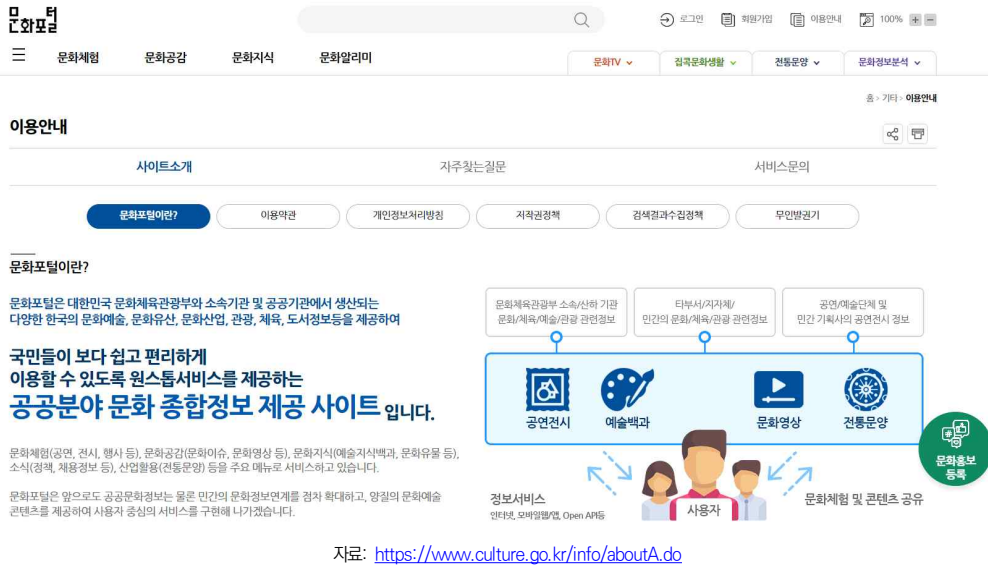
문화포털

로그인 회원가입 이용안내 100% + −

☰ 문화체험 문화공감 문화지식 문화알리미

문화TV 집콕문화생활 전통문양 문화정보분석

홈 > 기타 > 이용안내

이용안내

사이트소개 자주찾는질문 서비스문의

문화포털이란? 이용약관 개인정보처리방침 저작권정책 검색결과수집정책 무인방권기

문화포털이란?

문화포털은 대한민국 문화체육관광부와 소속기관 및 공공기관에서 생산되는 다양한 한국의 문화예술, 문화유산, 문화산업, 관광, 체육, 도서정보등을 제공하여

국민들이 보다 쉽고 편리하게 이용할 수 있도록 원스톱서비스를 제공하는 공공분야 문화 종합정보 제공 사이트 입니다.

문화체험(공연, 전시, 행사 등), 문화공감(문화이슈, 문화영상 등), 문화지식(예술지식백과, 문화유물 등), 소식(정책, 채용정보 등), 산업활용(전통문양) 등을 주요 메뉴로 서비스하고 있습니다.

문화포털은 앞으로도 공공문화정보는 물론 민간의 문화정보연계를 점차 확대하고, 양질의 문화예술 콘텐츠를 제공하여 사용자 중심의 서비스를 구현해 나가겠습니다.

문화체육관광부 소속/산하 기관 문화/체육/예술/관광 관련정보

타부서/지자체/ 민간의 문화/체육/관광 관련정보

공연/예술단체 및 민간 기획사의 공연전시 정보

공연전시 예술백과 문화영상 전통문양

정보서비스
인터넷, 모바일웹/앱, Open API등

사용자

문화체험 및 콘텐츠 공유

문화홍보 등록

자료: https://www.culture.go.kr/info/aboutA.do